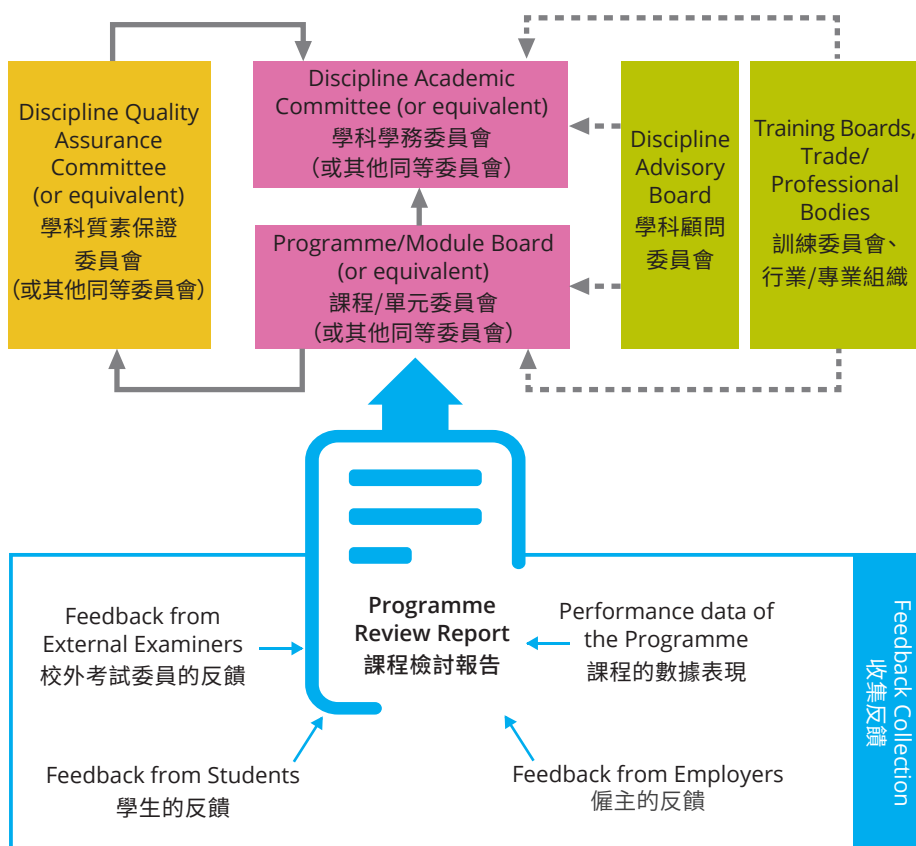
Discipline Quality Assurance Committee (or equivalent) 學科質素保證委員會 (或其他同等委員會)

Discipline Academic Committee (or equivalent) 學科學務委員會 (或其他同等委員會)

Programme/Module Board (or equivalent) 課程/單元委員會 (或其他同等委員會)

Discipline Advisory Board 學科顧問委員會

Training Boards, Trade/ Professional Bodies 訓練委員會、行業/專業組織

Feedback from External Examiners 校外考試委員的反饋

Programme Review Report 課程檢討報告

Performance data of the Programme 課程的數據表現

Feedback from Students 學生的反饋

Feedback from Employers 僱主的反饋

Feedback Collection 收集反饋